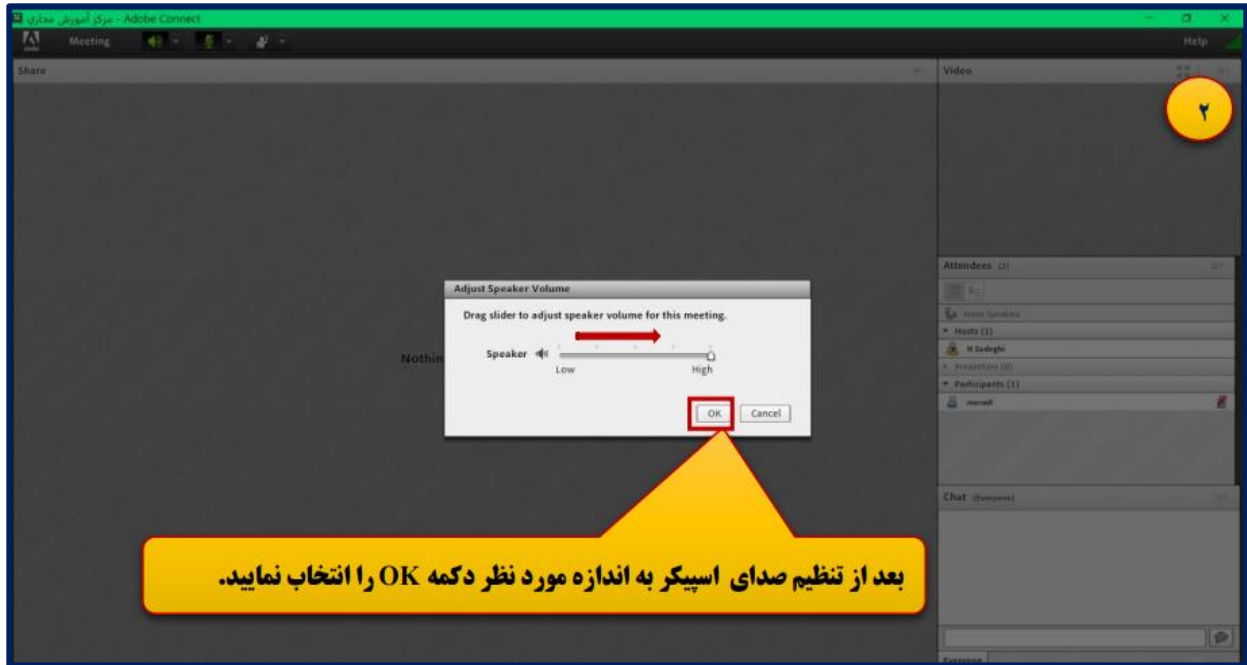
مرکز آموزش مجازی - Adobe Connect

Meeting

Help

Share

Video

۲

Attendees (2)

Active Speakers

Hosts (1)

N Sadeghi

Presenters (0)

Participants (1)

moradi

Chat (Everyone)

Everyone

Adjust Speaker Volume

Drag slider to adjust speaker volume for this meeting.

Speaker

Low

High

OK

Cancel

Nothin

بعد از تنظیم صدای اسپیکر به اندازه مورد نظر دکمه OK را انتخاب نمایید.